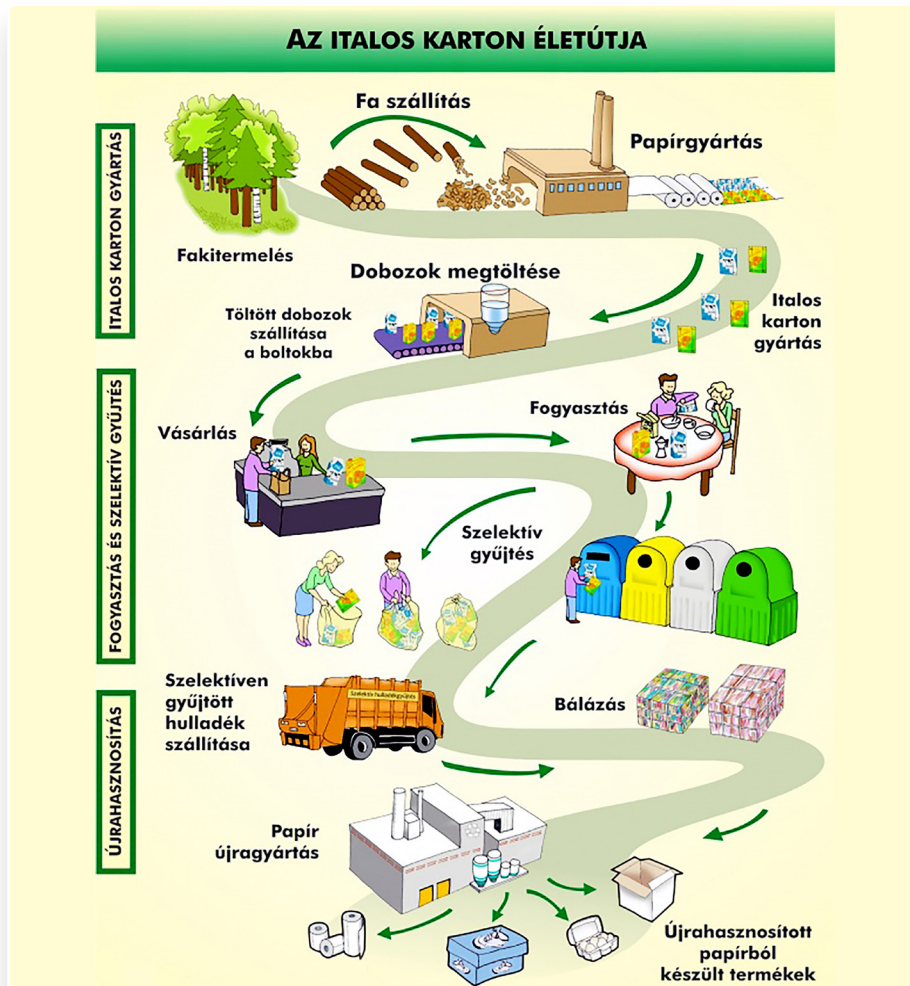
AZ ITALOS KARTON ÉLETÚTJA

ITALOS KARTON GYÁRTÁS

Fa szállítás

Papírgyártás

Fakitermelés

Dobozok megtöltése

Töltött dobozok szállítása a boltokba

Italos karton gyártás

FOGYASZTÁS ÉS SZELEKTÍV GYŰJTÉS

Vásárlás

Fogyasztás

Szelektív gyűjtés

ÚJRAHASZNOSÍTÁS

Szelektíven gyűjtött hulladék szállítása

Szelektív hulladékgyűjtés

Bálázás

Papír újragyártás

Újrahasznosított papírból készült termékek